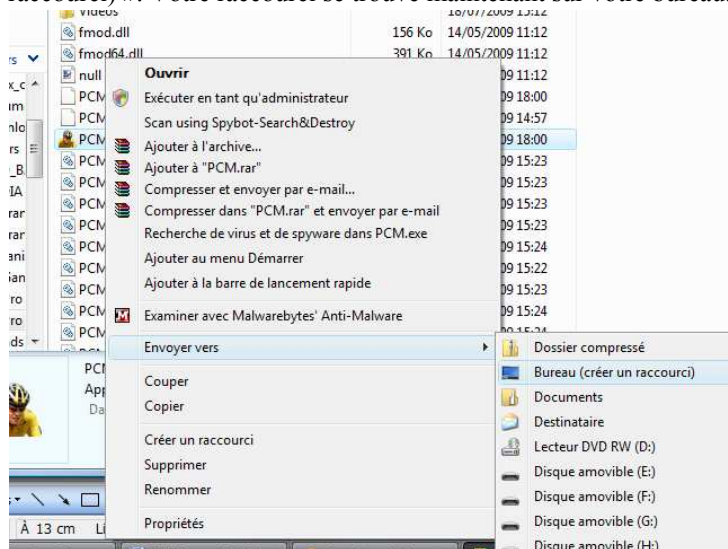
raccourci)». Votre raccourci se trouve maintenant sur votre bureau

videos 18/07/2009 15:12
fmod.dll 156 Ko 14/05/2009 11:12
fmod64.dll 391 Ko 14/05/2009 11:12
null 09 11:12
PCM 09 18:00
PCM 09 14:57
PCM 09 18:00
PCM 09 15:23
PCM 09 15:23
PCM 09 15:23
PCM 09 15:23
PCM 09 15:24
PCM 09 15:22
PCM 09 15:23
PCM 09 15:24
PCM

Ouvrir
Exécuter en tant qu'administrateur
Scan using Spybot-Search&Destroy
Ajouter à l'archive...
Ajouter à "PCM.rar"
Compresser et envoyer par e-mail...
Compresser dans "PCM.rar" et envoyer par e-mail
Recherche de virus et de spyware dans PCM.exe
Ajouter au menu Démarrer
Ajouter à la barre de lancement rapide
Examiner avec Malwarebytes' Anti-Malware
Envoyer vers
Couper
Copier
Créer un raccourci
Supprimer
Renommer
Propriétés

Dossier compressé
Bureau (créer un raccourci)
Documents
Destinataire
Lecteur DVD RW (D:)
Disque amovible (E:)
Disque amovible (F:)
Disque amovible (G:)
Disque amovible (H:)

PCI
App
Da
À 13 cm Li